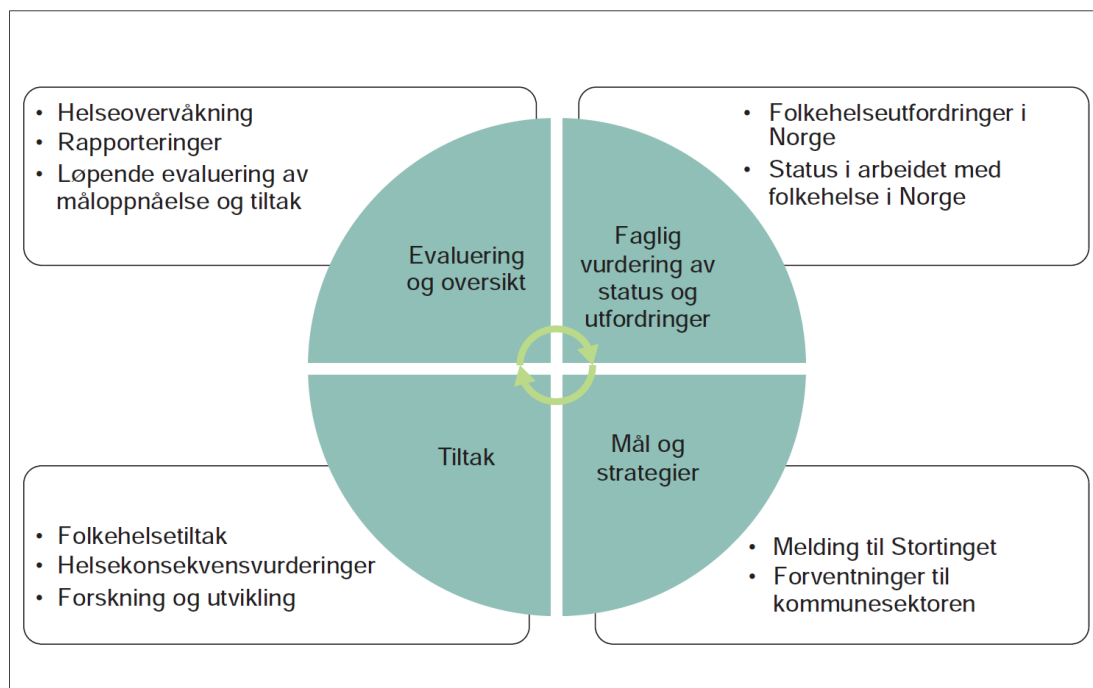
- Helseovervåkning
- Rapporteringer
- Løpende evaluering av måloppnåelse og tiltak

- Folkehelseutfordringer i Norge
- Status i arbeidet med folkehelse i Norge

Evaluering og oversikt

Faglig vurdering av status og utfordringer

Tiltak

Mål og strategier

- Folkehelsetiltak
- Helsekonsekvensvurderinger
- Forskning og utvikling

- Melding til Stortinget
- Forventninger til kommunesektoren